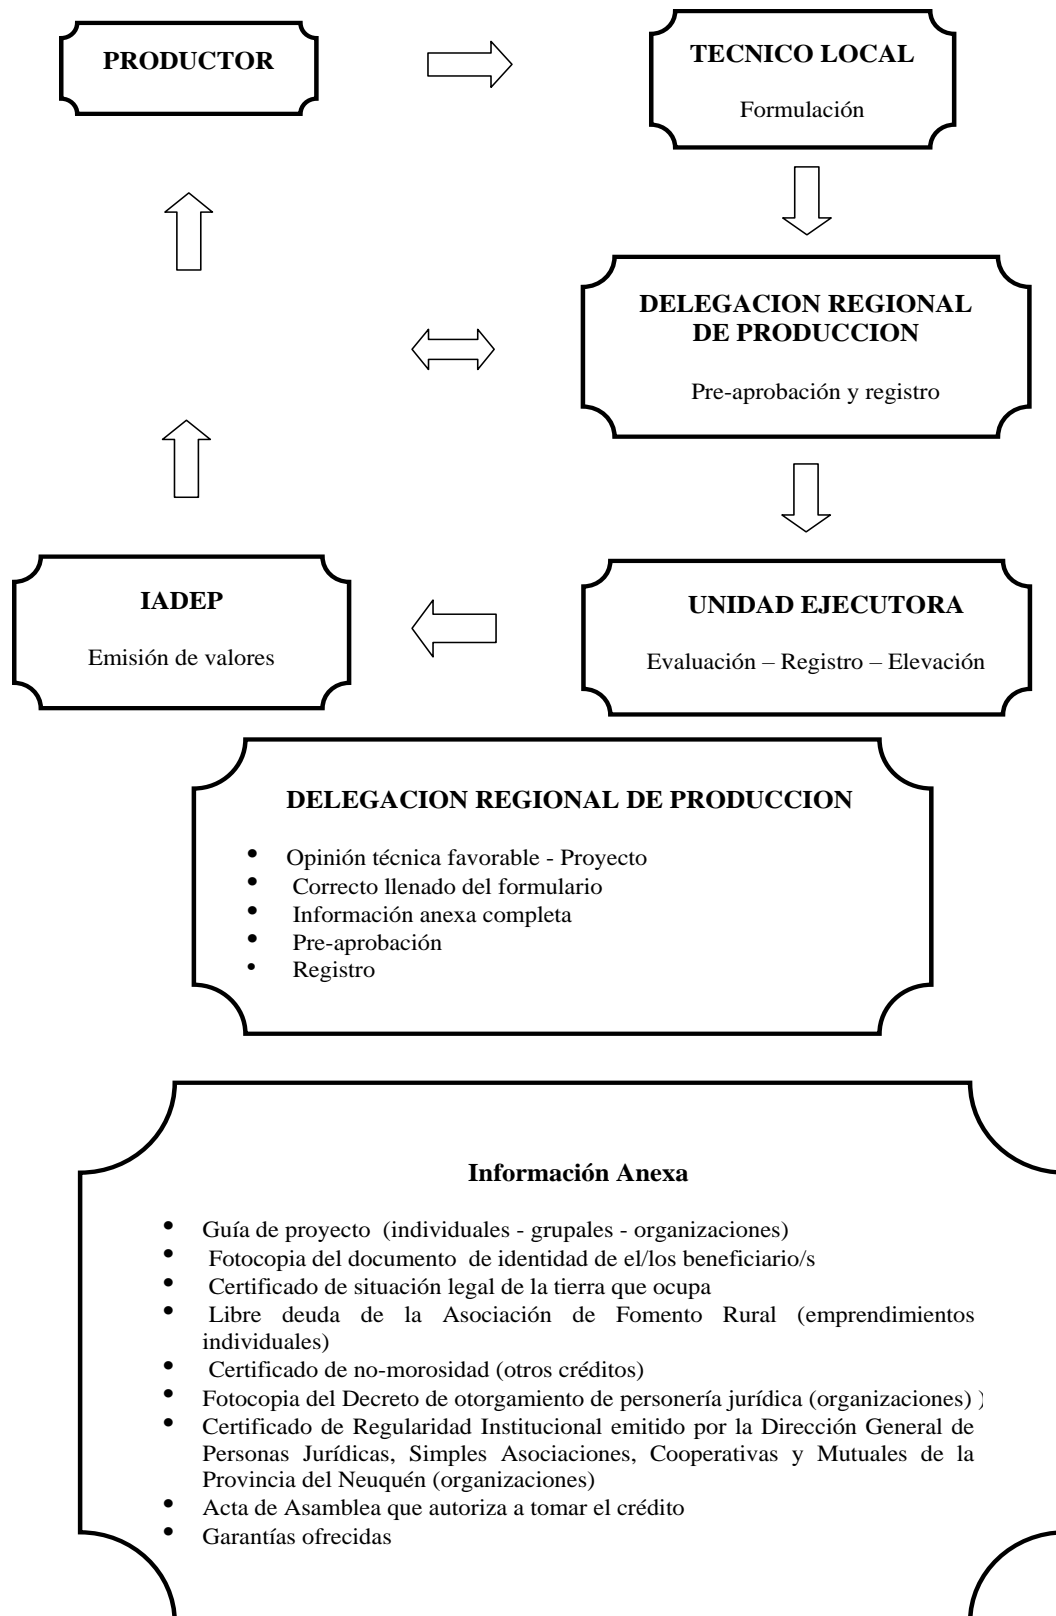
PRODUCTOR

TECNICO LOCAL

Formulación

DELEGACION REGIONAL DE PRODUCCION

Pre-aprobación y registro

UNIDAD EJECUTORA

Evaluación – Registro – Elevación

IADEP

Emisión de valores

DELEGACION REGIONAL DE PRODUCCION

- Opinión técnica favorable - Proyecto
- Correcto llenado del formulario
- Información anexa completa
- Pre-aprobación
- Registro

Información Anexa

- Guía de proyecto (individuales - grupales - organizaciones)
- Fotocopia del documento de identidad de el/los beneficiario/s
- Certificado de situación legal de la tierra que ocupa
- Libre deuda de la Asociación de Fomento Rural (emprendimientos individuales)
- Certificado de no-morosidad (otros créditos)
- Fotocopia del Decreto de otorgamiento de personería jurídica (organizaciones) )
- Certificado de Regularidad Institucional emitido por la Dirección General de Personas Jurídicas, Simples Asociaciones, Cooperativas y Mutuales de la Provincia del Neuquén (organizaciones)
- Acta de Asamblea que autoriza a tomar el crédito
- Garantías ofrecidas